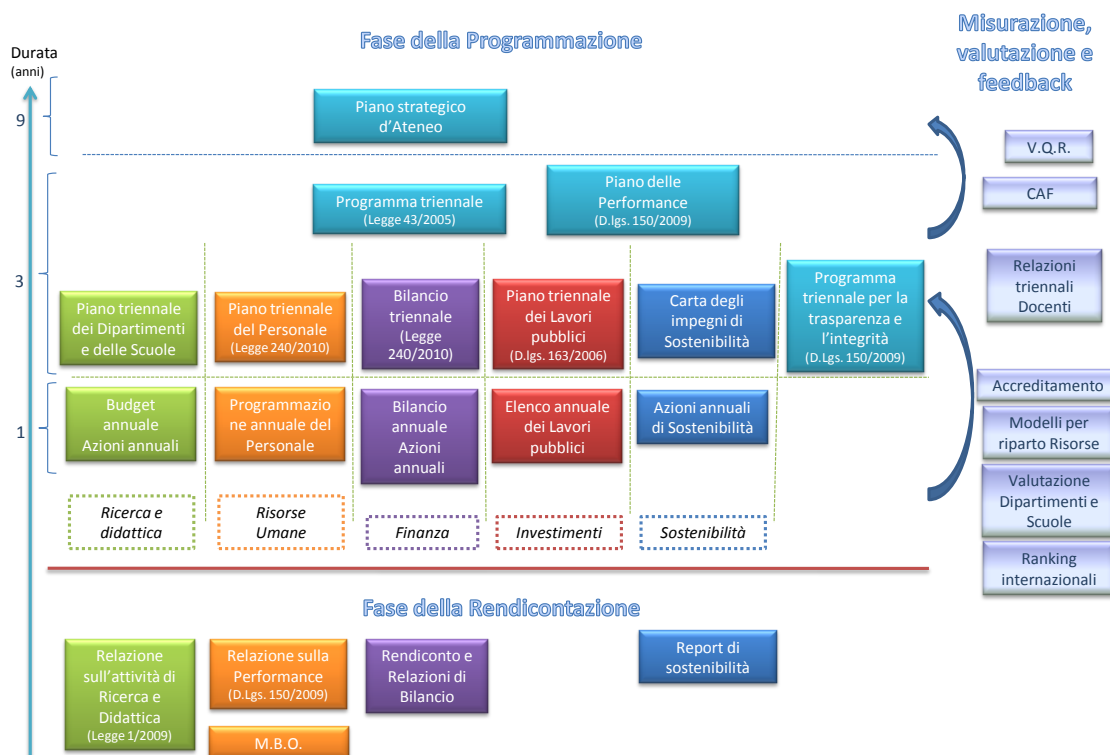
Durata
(anni)

Fase della Programmazione

Misurazione, valutazione e feedback

9

Piano strategico d'Ateneo

V.Q.R.

CAF

Programma triennale
(Legge 43/2005)

Piano delle Performance
(D.lgs. 150/2009)

3

Relazioni triennali Docenti

Piano triennale dei Dipartimenti e delle Scuole

Piano triennale del Personale
(Legge 240/2010)

Bilancio triennale
(Legge 240/2010)

Piano triennale dei Lavori pubblici
(D.lgs. 163/2006)

Carta degli impegni di Sostenibilità

Programma triennale per la trasparenza e l'integrità
(D.Lgs. 150/2009)

1

Budget annuale Azioni annuali

Programmazione annuale del Personale

Bilancio annuale Azioni annuali

Elenco annuale dei Lavori pubblici

Azioni annuali di Sostenibilità

Accreditamento

Modelli per riparto Risorse

Valutazione Dipartimenti e Scuole

Ranking internazionali

Ricerca e didattica

Risorse Umane

Finanza

Investimenti

Sostenibilità

Fase della Rendicontazione

Relazione sull'attività di Ricerca e Didattica
(Legge 1/2009)

Relazione sulla Performance
(D.Lgs. 150/2009)

M.B.O.

Rendiconto e Relazioni di Bilancio

Report di sostenibilità